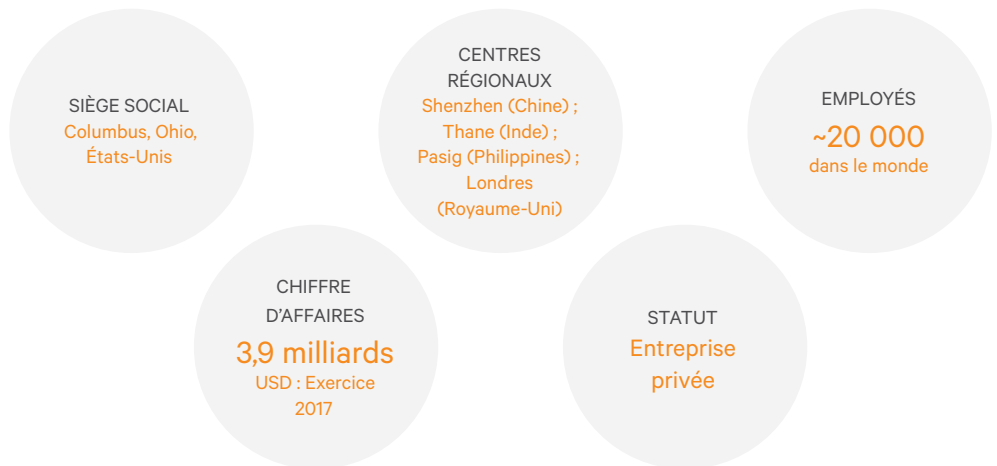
SIÈGE SOCIAL
Columbus, Ohio, États-Unis

CENTRES RÉGIONAUX
Shenzhen (Chine) ; Thane (Inde) ; Pasig (Philippines) ; Londres (Royaume-Uni)

EMPLOYÉS
~20 000
dans le monde

CHIFFRE D'AFFAIRES
3,9 milliards
USD : Exercice 2017

STATUT
Entreprise privée